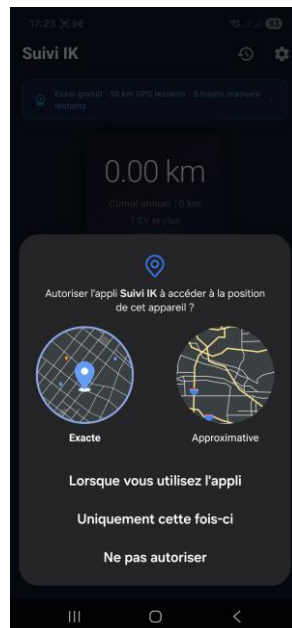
17:23

Suivi IK

Essai gratuit : 50 km GPS restants · 5 trajets manuels restants

0.00 km

Cumul annuel : 0 km

7 CV et plus

Autoriser l'appli **Suivi IK** à accéder à la position de cet appareil ?

Exacte

Approximative

Lorsque vous utilisez l'appli

Uniquement cette fois-ci

Ne pas autoriser